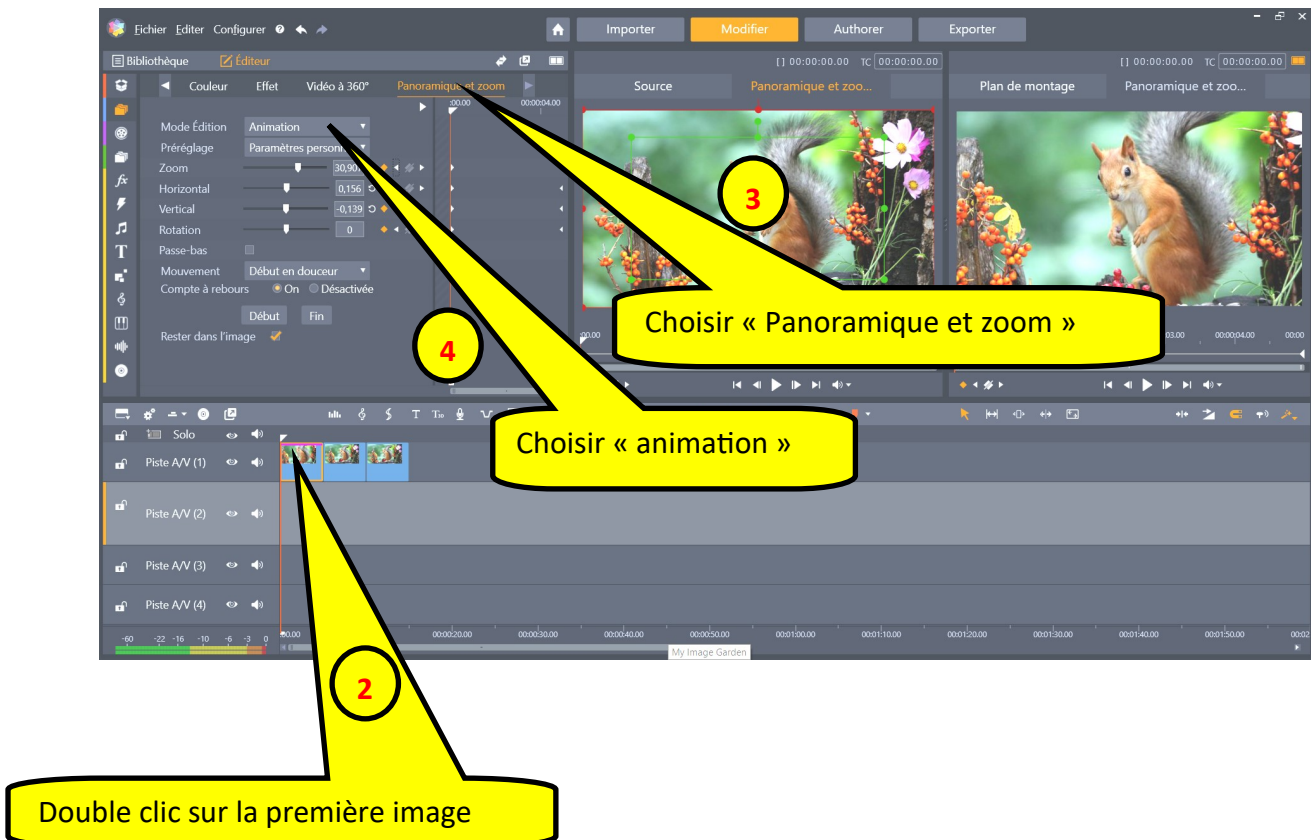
Fichier Editer Configurer

Importer Modifier Authorer Exporter

Bibliothèque Éditeur

[] 00:00:00.00 TC 00:00:00.00

[] 00:00:00.00 TC 00:00:00.00

Couleur Effet Vidéo à 360° Panoramique et zoom

Source Panoramique et zoo...

Plan de montage Panoramique et zoo...

Mode Édition Animation

Préréglage Paramètres personn

Zoom 30,90

Horizontal 0,156

Vertical -0,139

Rotation 0

Passe-bas

Mouvement Début en douceur

Compte à rebours On Désactivée

Début Fin

Rester dans l'image

3

Choisir « Panoramique et zoom »

4

Choisir « animation »

Solo

Piste A/V (1)

Piste A/V (2)

Piste A/V (3)

Piste A/V (4)

-60 -22 -16 -10 -6 -3 0

00:00:20.00 00:00:30.00 00:00:40.00 00:00:50.00 00:01:00.00 00:01:10.00 00:01:20.00 00:01:30.00 00:01:40.00 00:01:50.00

My Image Garden

2

Double clic sur la première image